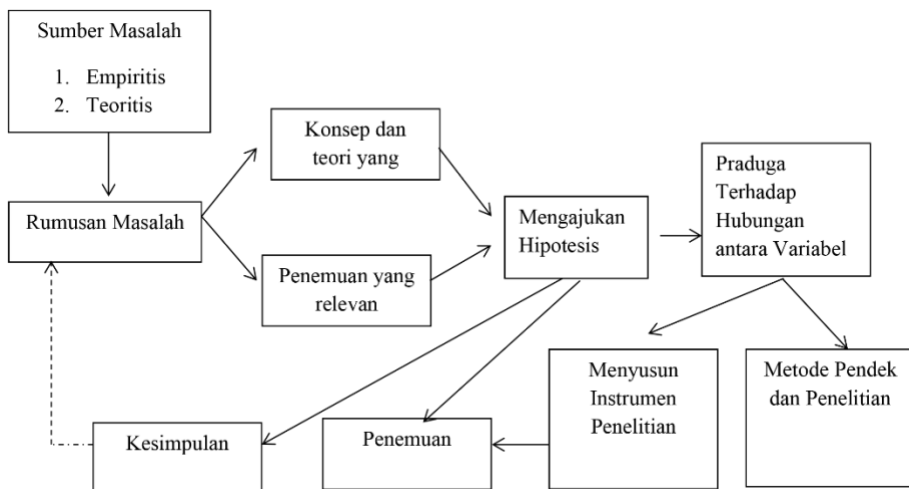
Sumber Masalah

1. Empiritis
2. Teoritis

Rumusan Masalah

Konsep dan teori yang

Penemuan yang relevan

Mengajukan Hipotesis

Praduga Terhadap Hubungan antara Variabel

Menyusun Instrumen Penelitian

Metode Pendek dan Penelitian

Kesimpulan

Penemuan